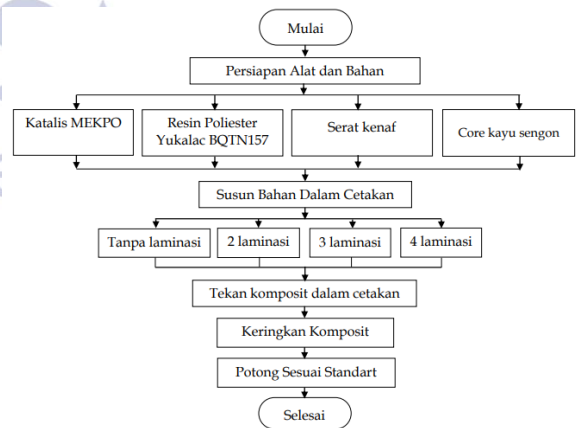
Mulai

Persiapan Alat dan Bahan

Katalis MEKPO

Resin Poliester Yukalac BQTN157

Serat kenaf

Core kayu sengon

Susun Bahan Dalam Cetakan

Tanpa laminasi

2 laminasi

3 laminasi

4 laminasi

Tekan komposit dalam cetakan

Keringkan Komposit

Potong Sesuai Standart

Selesai